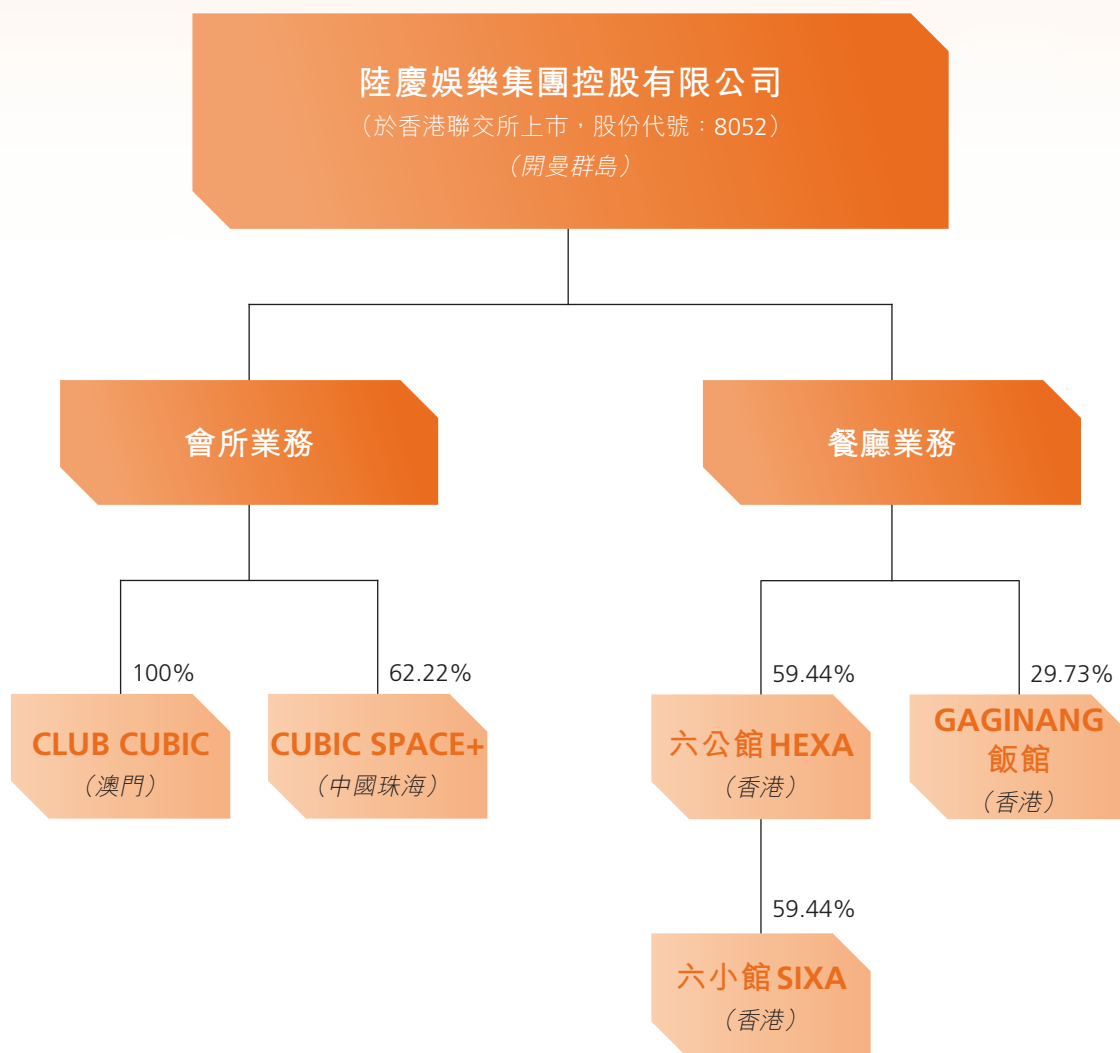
陸慶娛樂集團控股有限公司
（於香港聯交所上市，股份代號：8052）
（開曼群島）

會所業務

餐廳業務

100%

CLUB CUBIC
（澳門）

62.22%

CUBIC SPACE+
（中國珠海）

59.44%

六公館 HEXA
（香港）

29.73%

GAGINANG 飯館
（香港）

59.44%

六小館 SIXA
（香港）